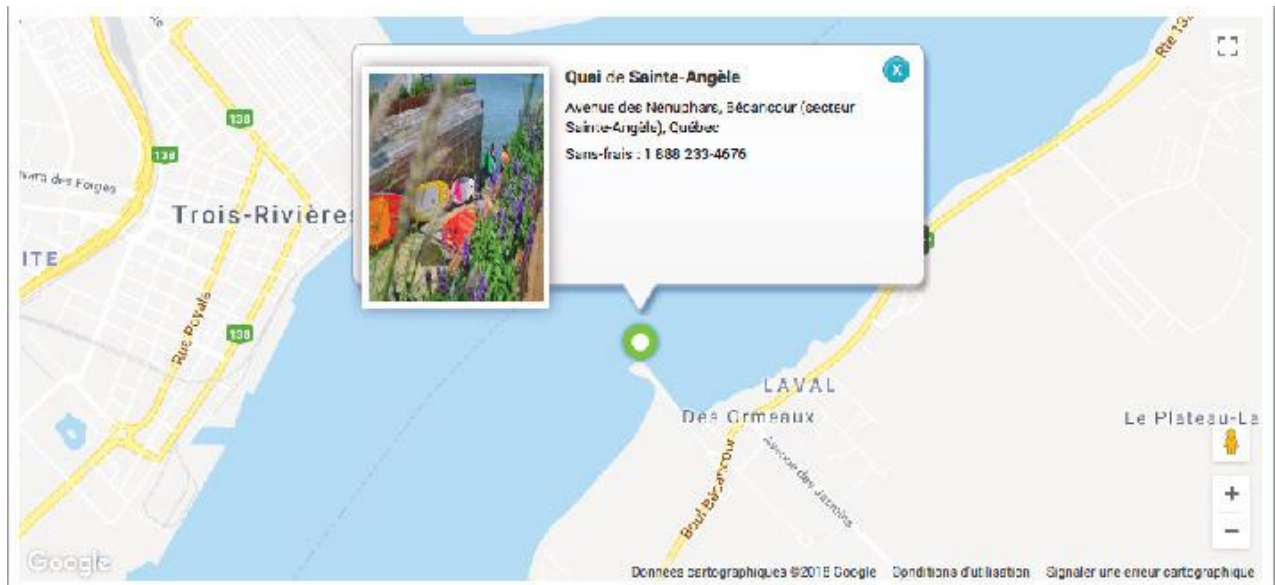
Quai de Sainte-Angèle
Avenue des Nenuphars, Bécancour (secteur Sainte-Angèle), Québec
Sans-frais : 1 888 233-4676

X

138
138
138
Rte 13
Trois-Rivières
ITE
Rue Royale
LAVAL
Des Ormeaux
Le Plateau-La
Avenue des Jasmins
Boul Bécancour

+
−

Google
Données cartographiques ©2018 Google   Conditions d'utilisation   Signaler une erreur cartographique